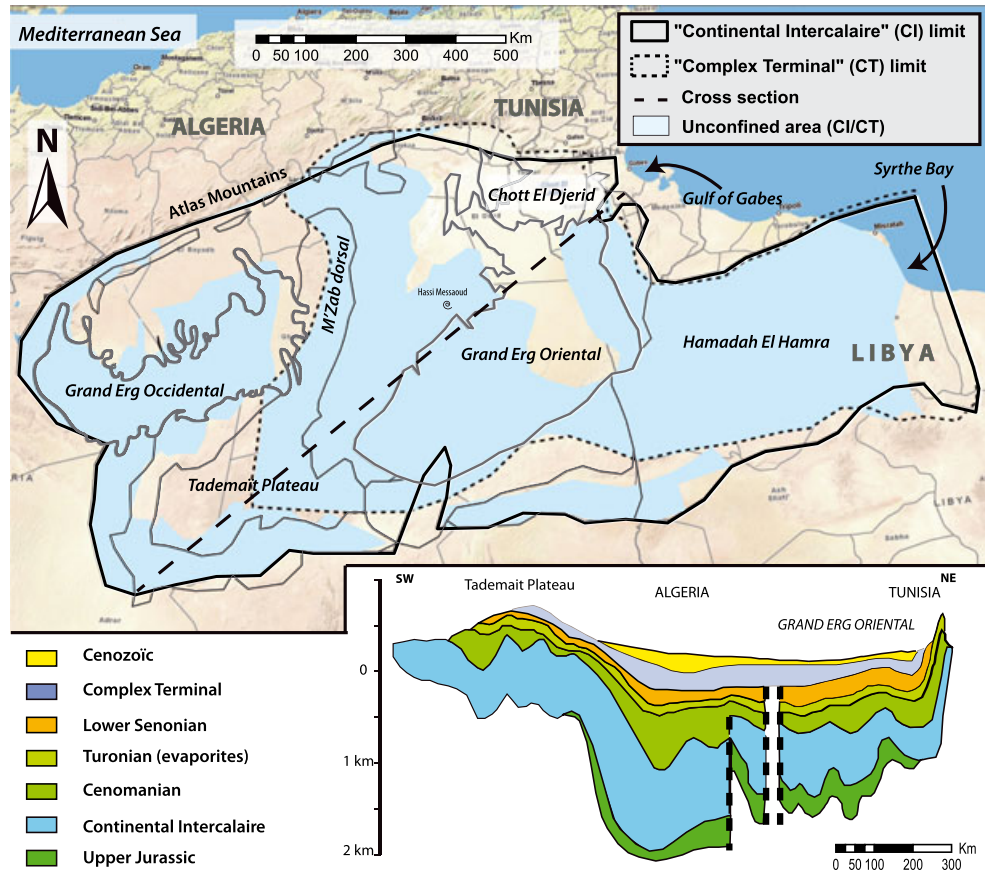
Mediterranean Sea

Km
0 50 100 200 300 400 500

"Continental Intercalaire" (CI) limit
"Complex Terminal" (CT) limit
Cross section
Unconfined area (CI/CT)

N

ALGERIA

TUNISIA

Atlas Mountains

Chott El Djerid

Gulf of Gabes

Syrthe Bay

M'Zab dorsal

Hassi Messaoud

Grand Erg Oriental

Hamadah El Hamra

LIBYA

Grand Erg Occidental

Tademait Plateau

LIBYA

SW
Tademait Plateau
ALGERIA
TUNISIA
NE
GRAND ERG ORIENTAL

0
1 km
2 km

Km
0 50 100 200 300

Cenozoïc
Complex Terminal
Lower Senonian
Turonian (evaporites)
Cenomanian
Continental Intercalaire
Upper Jurassic